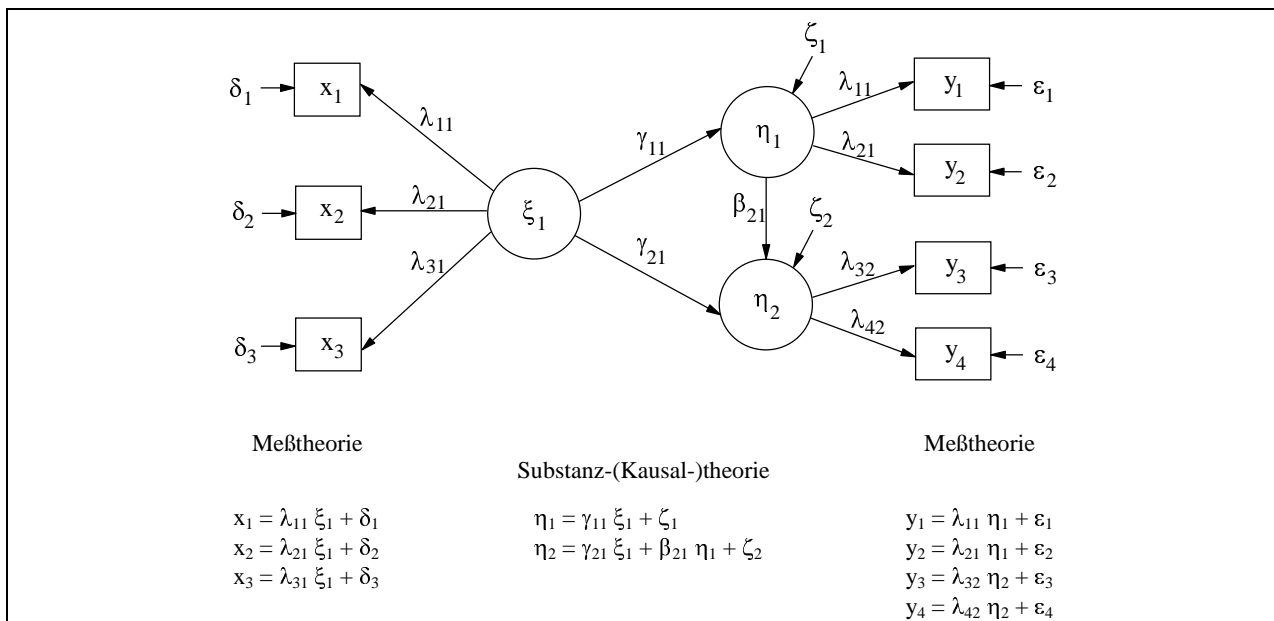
$\delta_1$ $x_1$ $\lambda_{11}$

$\delta_2$ $x_2$ $\lambda_{21}$

$\delta_3$ $x_3$ $\lambda_{31}$

$\xi_1$

$\gamma_{11}$ $\gamma_{21}$

$\zeta_1$ $\eta_1$ $\beta_{21}$ $\zeta_2$ $\eta_2$

$\lambda_{11}$ $y_1$ $\varepsilon_1$

$\lambda_{21}$ $y_2$ $\varepsilon_2$

$\lambda_{32}$ $y_3$ $\varepsilon_3$

$\lambda_{42}$ $y_4$ $\varepsilon_4$

Meßtheorie

Substanz-(Kausal-)theorie

Meßtheorie

$x_1 = \lambda_{11}\,\xi_1 + \delta_1$
$x_2 = \lambda_{21}\,\xi_1 + \delta_2$
$x_3 = \lambda_{31}\,\xi_1 + \delta_3$

$\eta_1 = \gamma_{11}\,\xi_1 + \zeta_1$
$\eta_2 = \gamma_{21}\,\xi_1 + \beta_{21}\,\eta_1 + \zeta_2$

$y_1 = \lambda_{11}\,\eta_1 + \varepsilon_1$
$y_2 = \lambda_{21}\,\eta_1 + \varepsilon_2$
$y_3 = \lambda_{32}\,\eta_2 + \varepsilon_3$
$y_4 = \lambda_{42}\,\eta_2 + \varepsilon_4$